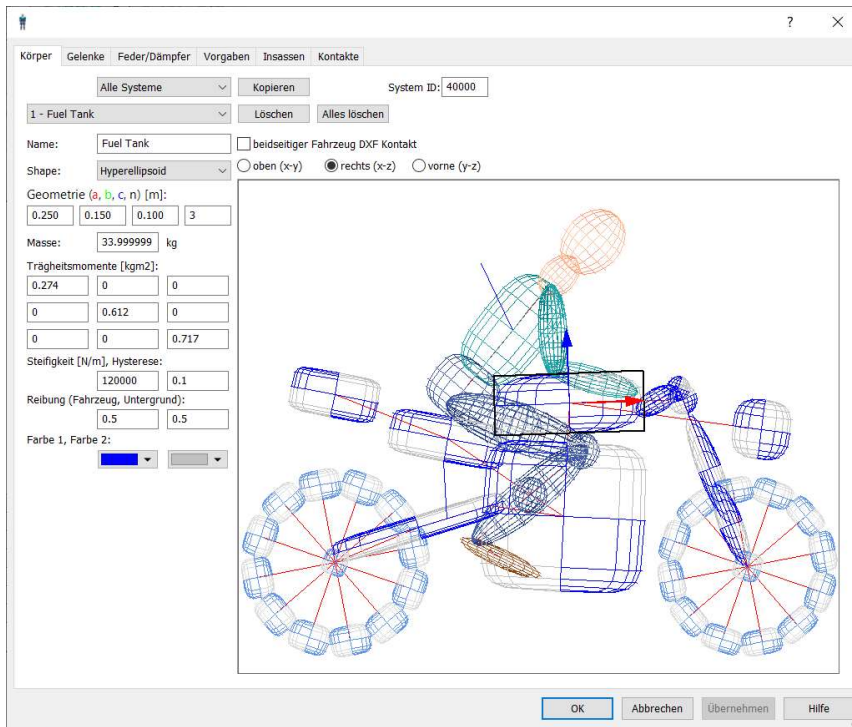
?
Körper Gelenke Feder/Dämpfer Vorgaben Insassen Kontakte

Alle Systeme
Kopieren
System ID: 40000
1 - Fuel Tank
Löschen
Alles löschen

Name: Fuel Tank
beidseitiger Fahrzeug DXF Kontakt
Shape: Hyperellipsoid
oben (x-y) rechts (x-z) vorne (y-z)

Geometrie (a, b, c, n) [m]:
0.250 0.150 0.100 3
Masse: 33.999999 kg
Trägheitsmomente [kgm2]:

| 0.274 | 0 | 0 |
|---|---|---|
| 0 | 0.612 | 0 |
| 0 | 0 | 0.717 |

Steifigkeit [N/m], Hysterese:
120000 0.1
Reibung (Fahrzeug, Untergrund):
0.5 0.5
Farbe 1, Farbe 2:

OK Abbrechen Übernehmen Hilfe